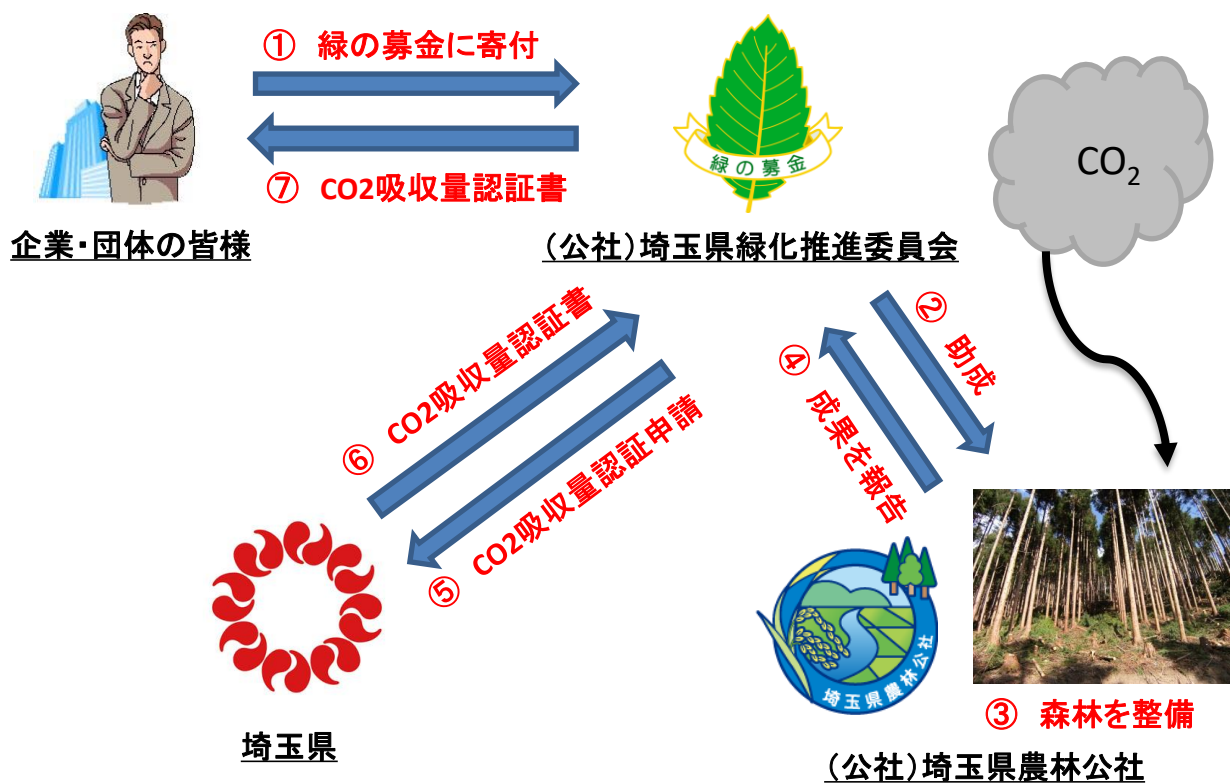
① 緑の募金に寄付

⑦ CO2吸収量認証書

緑の募金

$CO_2$

企業・団体の皆様

（公社）埼玉県緑化推進委員会

② 助成

④ 成果を報告

⑥ CO2吸収量認証書

⑤ CO2吸収量認証申請

埼玉県農林公社

③ 森林を整備

埼玉県

（公社）埼玉県農林公社